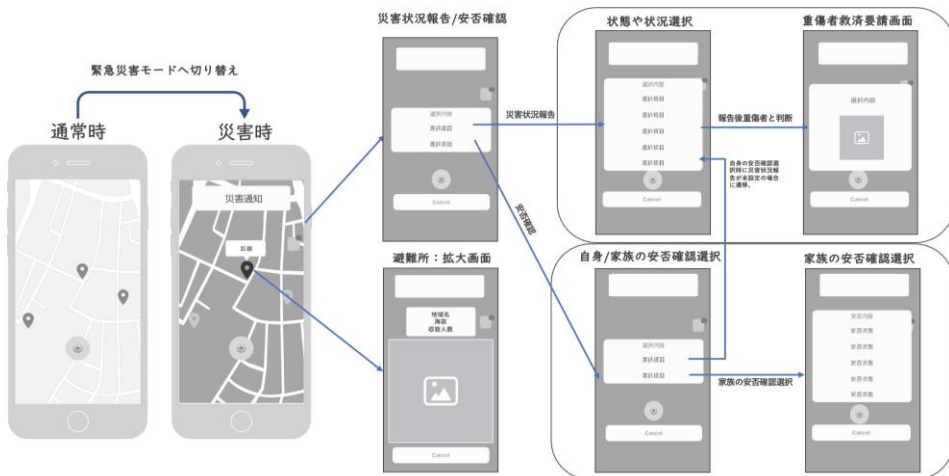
緊急災害モードへ切り替え

通常時

災害時

災害通知

距離

災害状況報告/安否確認

選択内容

選択項目

選択項目

Cancel

災害状況報告

安否確認

避難所：拡大画面

地域名
施設
収容人数

Cancel

状態や状況選択

選択内容

選択項目

選択項目

選択項目

選択項目

選択項目

Cancel

報告後重傷者と判断

自身の安否確認選択時に災害状況報告が未設定の場合に遷移。

重傷者救済要請画面

選択内容

Cancel

自身/家族の安否確認選択

選択内容

選択項目

選択項目

Cancel

家族の安否確認選択

家族の安否確認選択

安否内容

安否状態

安否状態

安否状態

安否状態

安否状態

Cancel